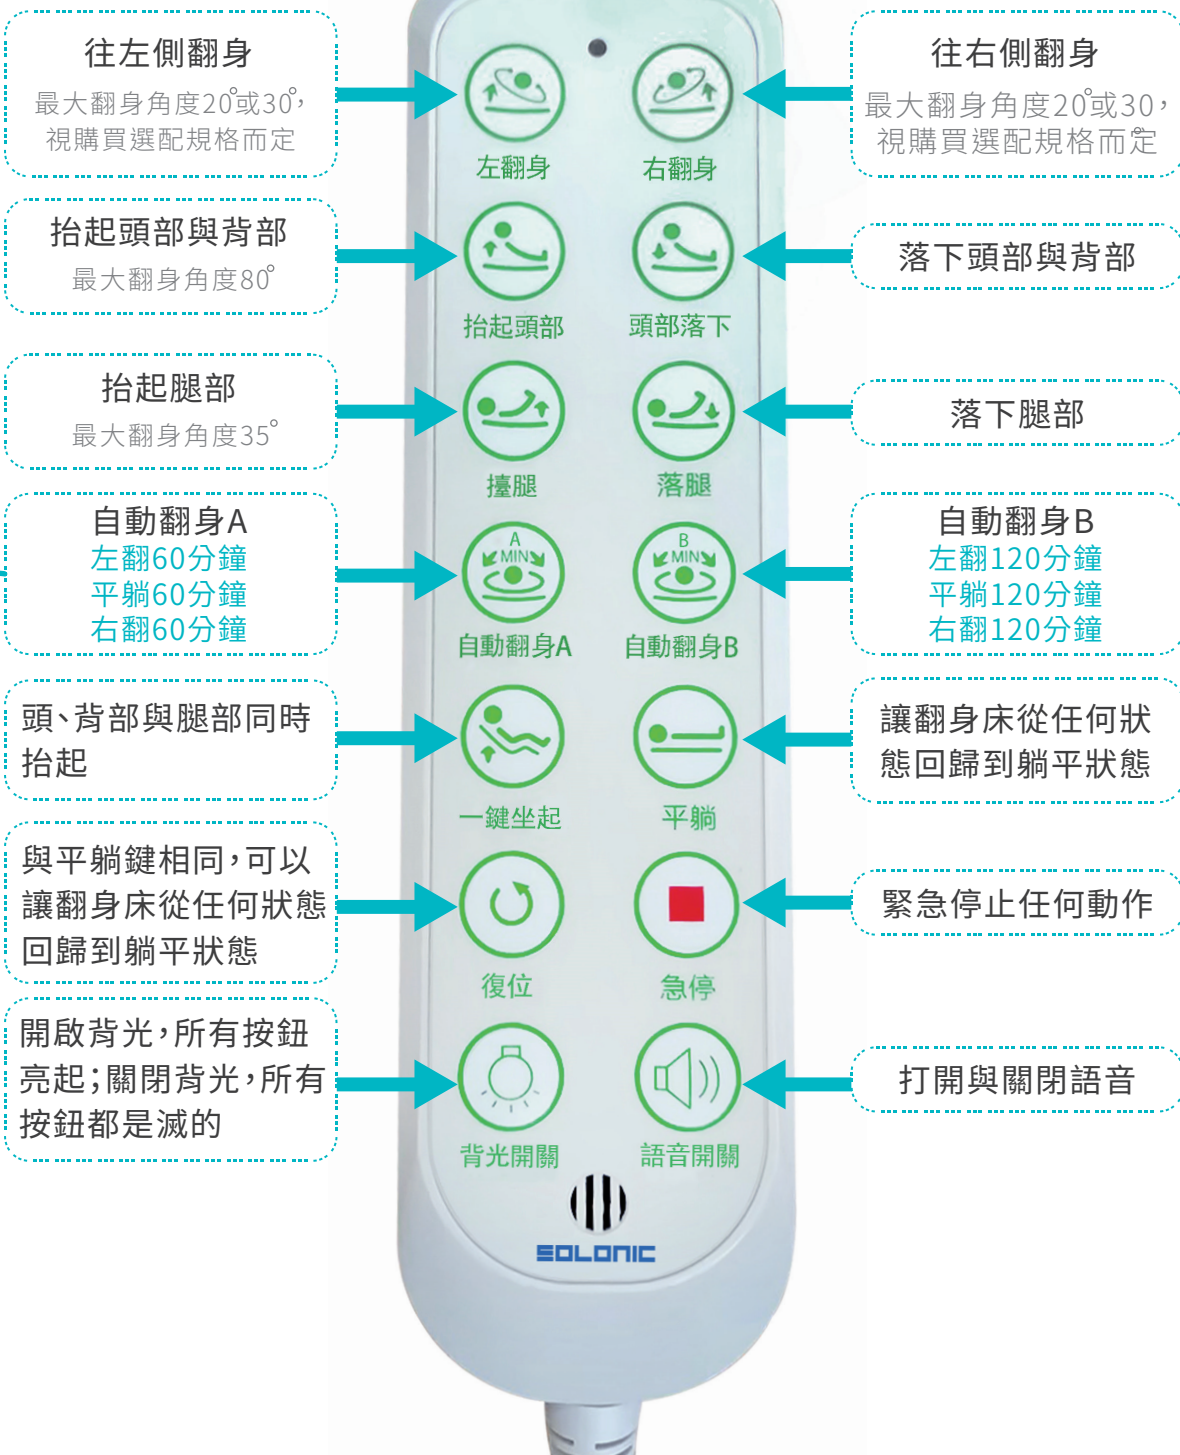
往左側翻身
最大翻身角度20°或30°，視購買選配規格而定

左翻身

右翻身

往右側翻身
最大翻身角度20°或30°，視購買選配規格而定

抬起頭部與背部
最大翻身角度80°

抬起頭部

頭部落下

落下頭部與背部

抬起腿部
最大翻身角度35°

擡腿

落腿

落下腿部

自動翻身A
左翻60分鐘
平躺60分鐘
右翻60分鐘

A MIN
自動翻身A

B MIN
自動翻身B

自動翻身B
左翻120分鐘
平躺120分鐘
右翻120分鐘

頭、背部與腿部同時抬起

一鍵坐起

平躺

讓翻身床從任何狀態回歸到躺平狀態

與平躺鍵相同，可以讓翻身床從任何狀態回歸到躺平狀態

復位

急停

緊急停止任何動作

開啟背光，所有按鈕亮起；關閉背光，所有按鈕都是滅的

背光開關

語音開關

打開與關閉語音

EOLONIC